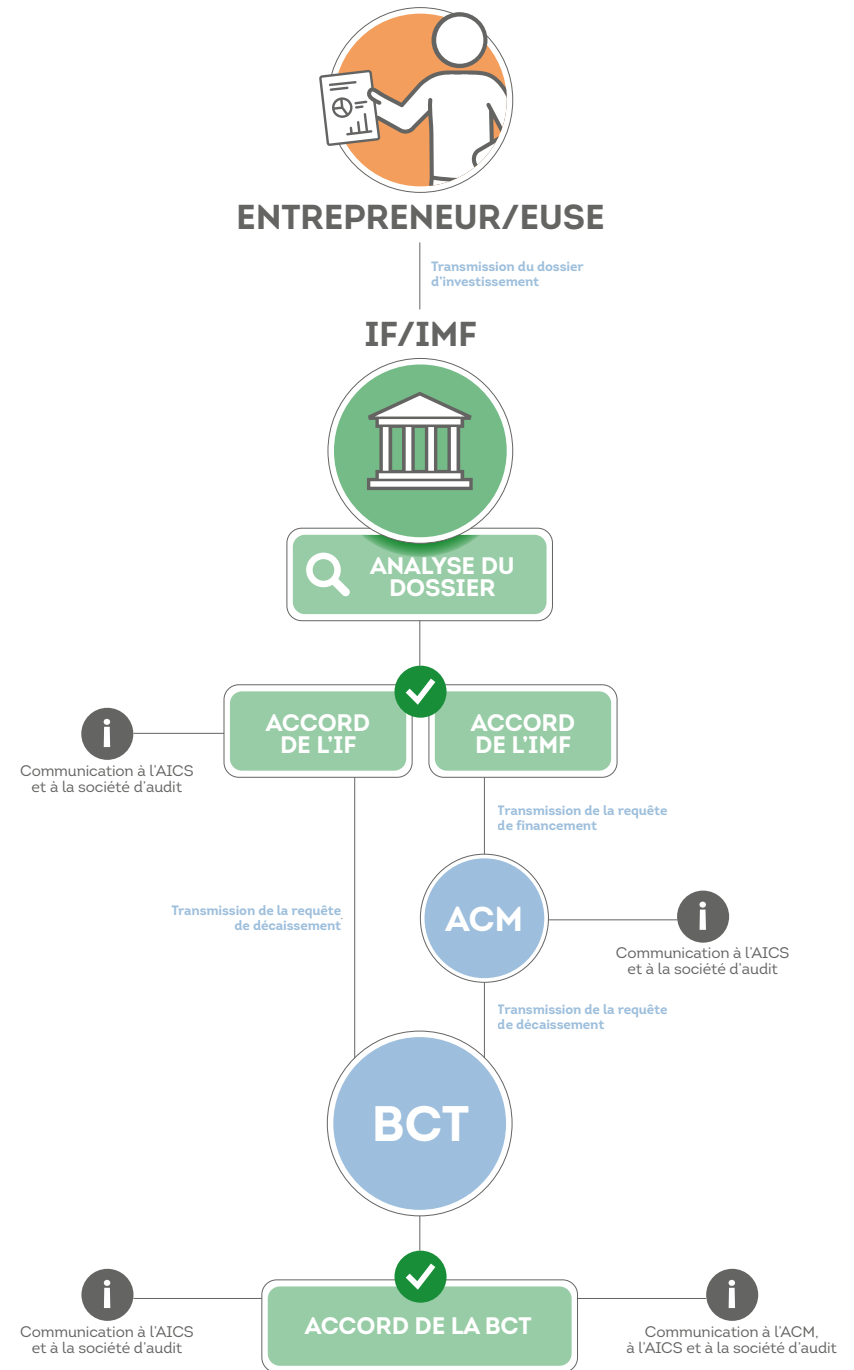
ENTREPRENEUR/EUSE

Transmission du dossier d'investissement

IF/IMF

ANALYSE DU DOSSIER

i
Communication à l'AICS et à la société d'audit

ACCORD DE L'IF

ACCORD DE L'IMF

Transmission de la requête de financement

Transmission de la requête de décaissement

ACM

i
Communication à l'AICS et à la société d'audit

Transmission de la requête de décaissement

BCT

i
Communication à l'AICS et à la société d'audit

ACCORD DE LA BCT

i
Communication à l'ACM, à l'AICS et à la société d'audit